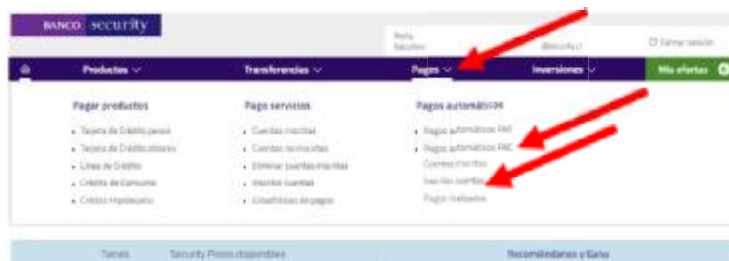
BANCO security

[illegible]

Cerrar sesión

Productos

Transferencias

Pagos

Inversiones

Mis ofertas

Pagar productos

Tarjeta de Crédito pesos

Tarjeta de Crédito dólares

Línea de Crédito

Crédito de Consumo

Crédito Hipotecario

Pago servicios

Cuentas inscritas

Cuentas no inscritas

Eliminar cuentas inscritas

Inscribir cuentas

Estadísticas de pagos

Pagos automáticos

Pagos automáticos PAT

Pagos automáticos PAC

Cuentas inscritas

Inscribir cuentas

Pagos realizados

Tienes

Security Pesos disponibles

Recomiéndanos y Gana